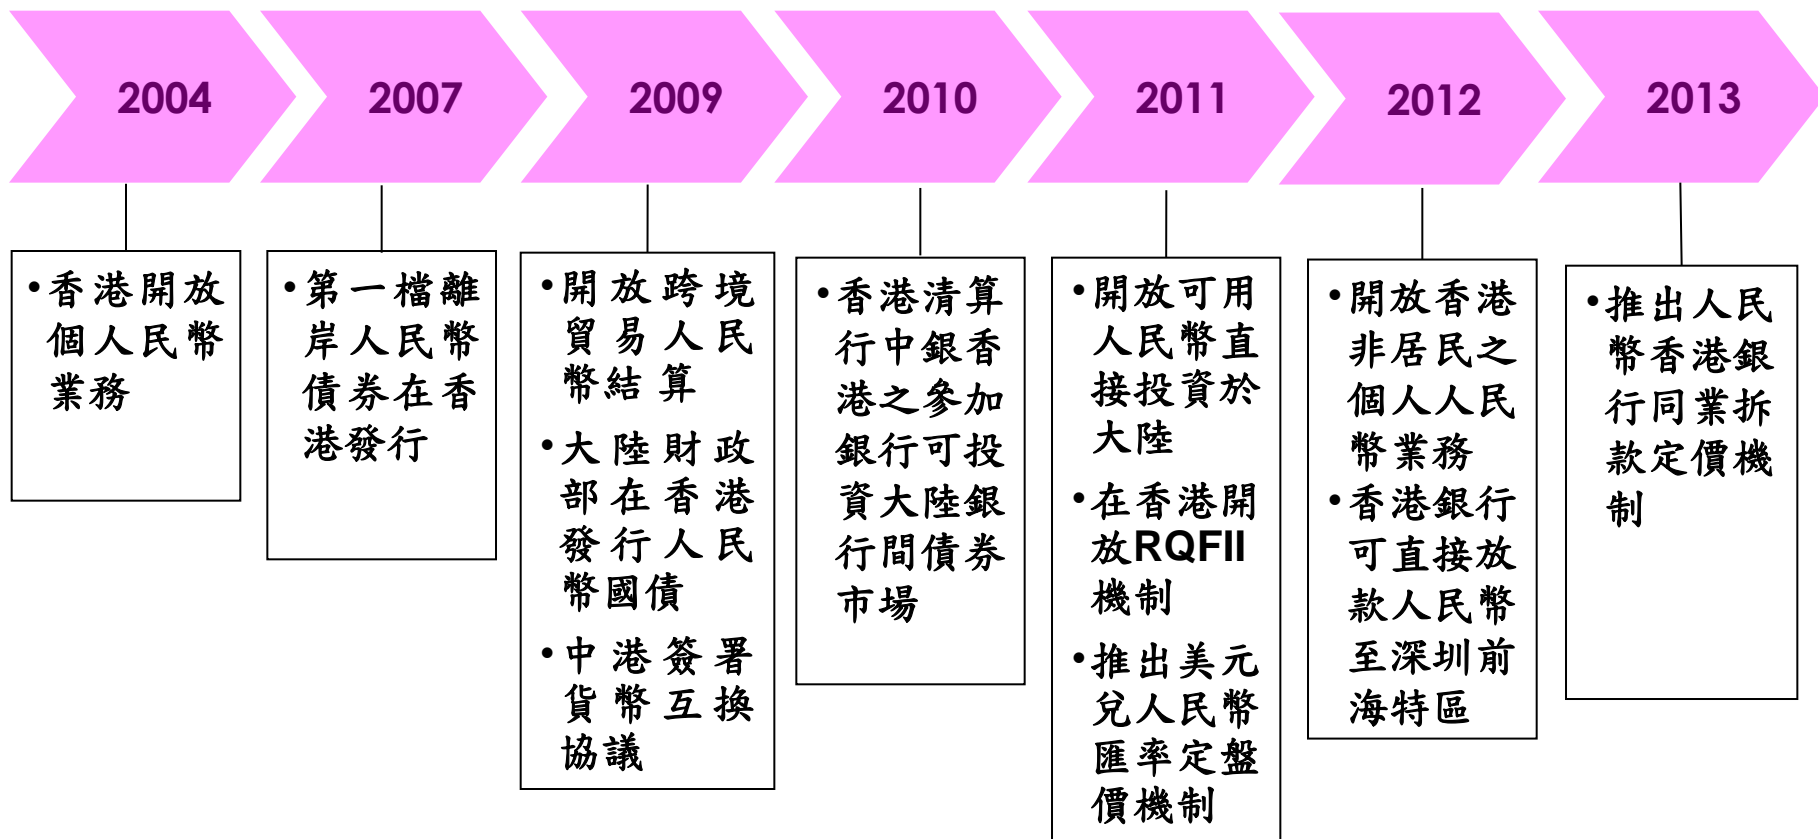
2004

2007

2009

2010

2011

2012

2013

•香港開放個人民幣業務

•第一檔離岸人民幣債券在香港發行

•開放跨境貿易人民幣結算

•大陸財政部在香港發行人民幣國債

•中港簽署貨幣互換協議

•香港清算行中銀香港之參加銀行可投資大陸銀行間債券市場

•開放可用人民幣直接投資於大陸

•在香港開放RQFII機制

•推出美元兌人民幣匯率定盤價機制

•開放香港非居民之個人人民幣業務

•香港銀行可直接放款人民幣至深圳前海特區

•推出人民幣香港銀行同業拆款定價機制